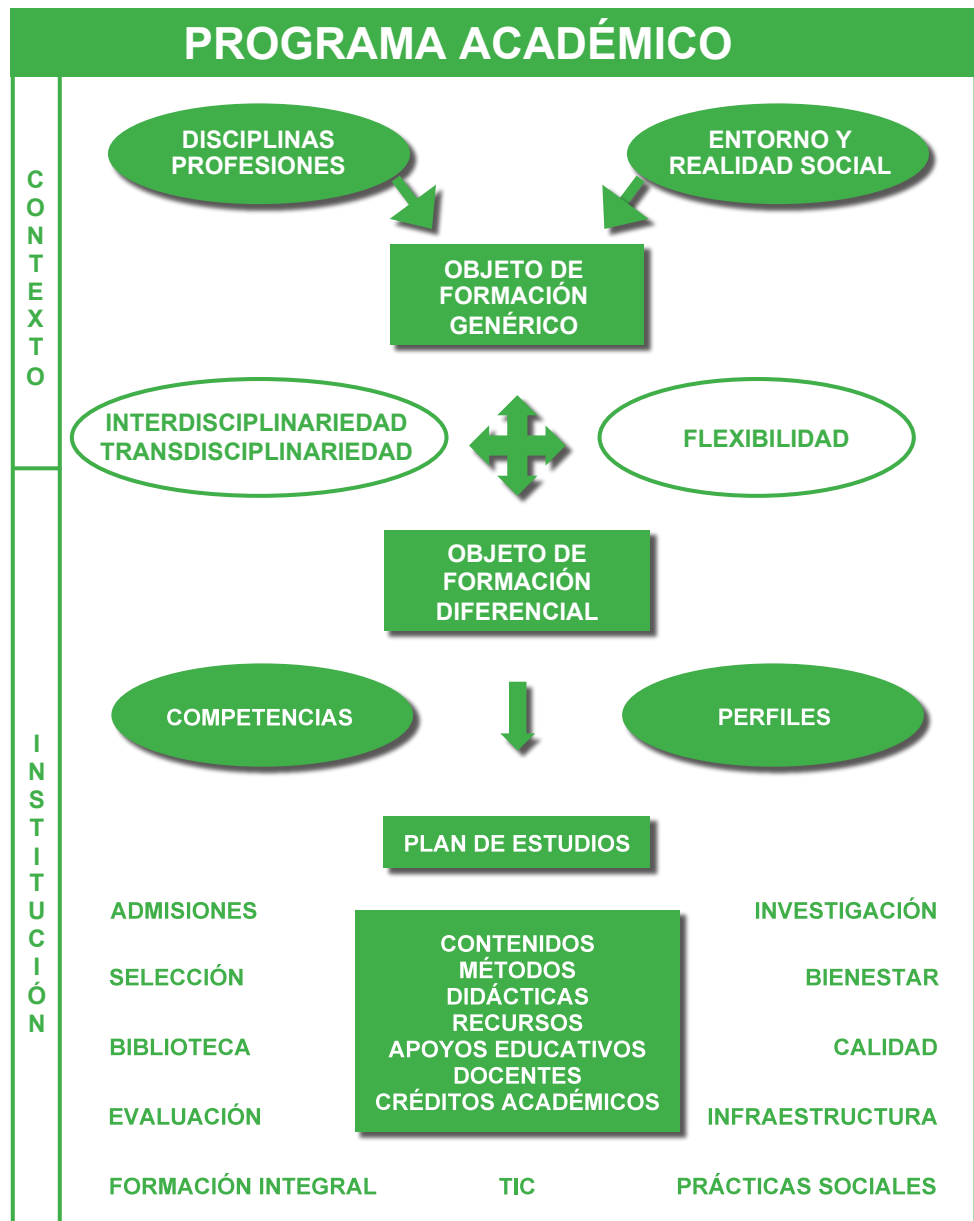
PROGRAMA ACADÉMICO

CONTEXTO

DISCIPLINAS PROFESIONES

ENTORNO Y REALIDAD SOCIAL

OBJETO DE FORMACIÓN GENÉRICO

INTERDISCIPLINARIEDAD TRANSDISCIPLINARIEDAD

FLEXIBILIDAD

OBJETO DE FORMACIÓN DIFERENCIAL

INSTITUCIÓN

COMPETENCIAS

PERFILES

PLAN DE ESTUDIOS

ADMISIONES

CONTENIDOS
MÉTODOS
DIDÁCTICAS
RECURSOS
APOYOS EDUCATIVOS
DOCENTES
CRÉDITOS ACADÉMICOS

INVESTIGACIÓN

SELECCIÓN

BIENESTAR

BIBLIOTECA

CALIDAD

EVALUACIÓN

INFRAESTRUCTURA

FORMACIÓN INTEGRAL

TIC

PRÁCTICAS SOCIALES